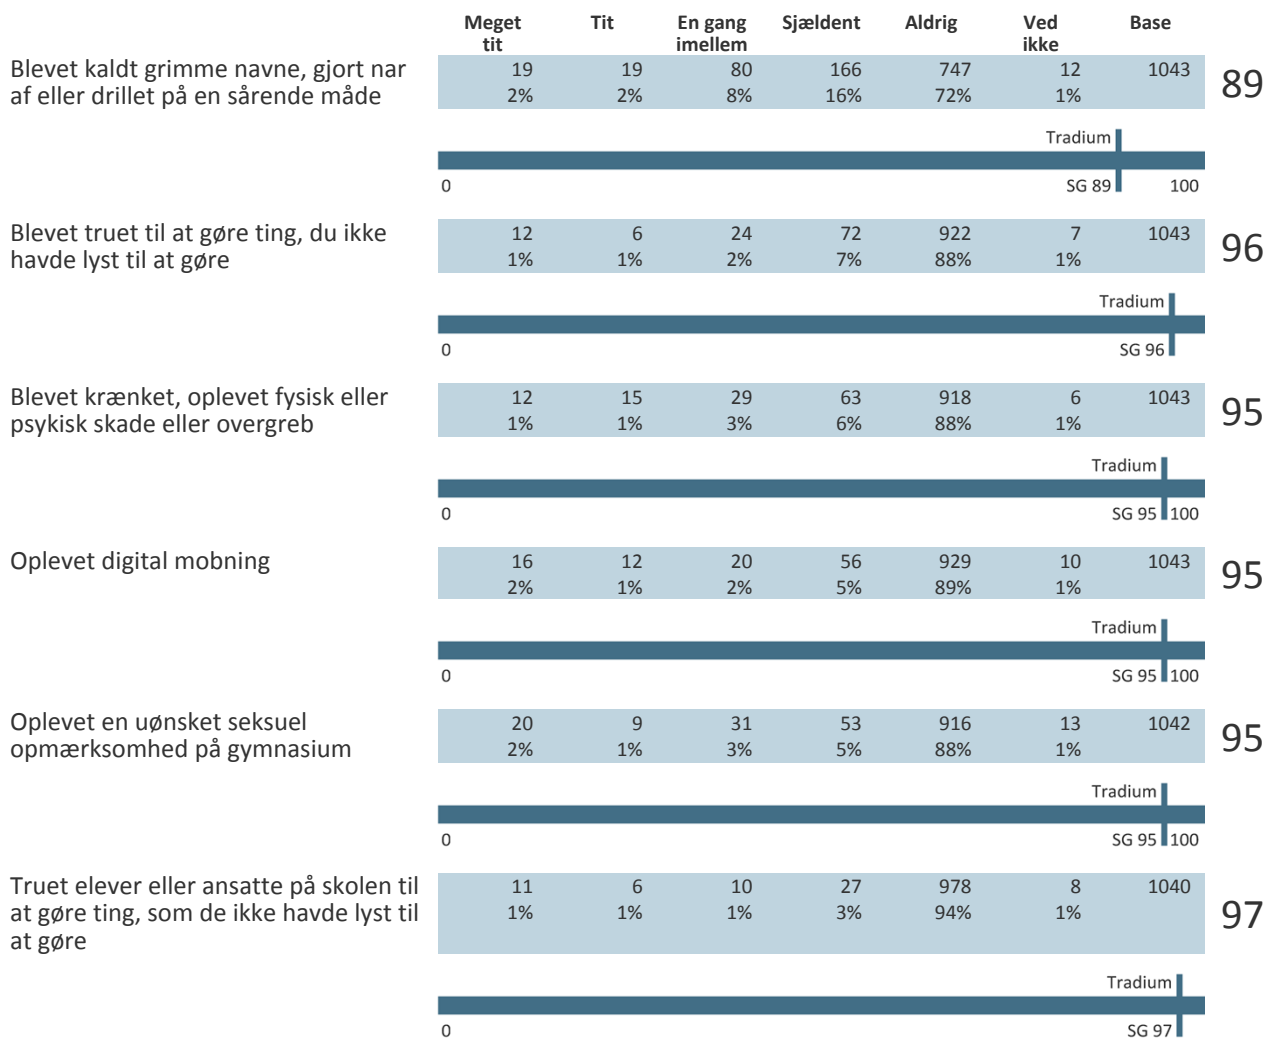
| | Meget tit | Tit | En gang imellem | Sjældent | Aldrig | Ved ikke | Base | |
|---|---|---|---|---|---|---|---|---|
| Blevet kaldt grimme navne, gjort nar af eller drillet på en sårende måde | 19<br>2% | 19<br>2% | 80<br>8% | 166<br>16% | 747<br>72% | 12<br>1% | 1043 | 89 |

Tradium
0 SG 89 100

| | | | | | | | | |
|---|---|---|---|---|---|---|---|---|
| Blevet truet til at gøre ting, du ikke havde lyst til at gøre | 12<br>1% | 6<br>1% | 24<br>2% | 72<br>7% | 922<br>88% | 7<br>1% | 1043 | 96 |

Tradium
0 SG 96

| | | | | | | | | |
|---|---|---|---|---|---|---|---|---|
| Blevet krænket, oplevet fysisk eller psykisk skade eller overgreb | 12<br>1% | 15<br>1% | 29<br>3% | 63<br>6% | 918<br>88% | 6<br>1% | 1043 | 95 |

Tradium
0 SG 95 100

| | | | | | | | | |
|---|---|---|---|---|---|---|---|---|
| Oplevet digital mobning | 16<br>2% | 12<br>1% | 20<br>2% | 56<br>5% | 929<br>89% | 10<br>1% | 1043 | 95 |

Tradium
0 SG 95 100

| | | | | | | | | |
|---|---|---|---|---|---|---|---|---|
| Oplevet en uønsket seksuel opmærksomhed på gymnasium | 20<br>2% | 9<br>1% | 31<br>3% | 53<br>5% | 916<br>88% | 13<br>1% | 1042 | 95 |

Tradium
0 SG 95 100

| | | | | | | | | |
|---|---|---|---|---|---|---|---|---|
| Truet elever eller ansatte på skolen til at gøre ting, som de ikke havde lyst til at gøre | 11<br>1% | 6<br>1% | 10<br>1% | 27<br>3% | 978<br>94% | 8<br>1% | 1040 | 97 |

Tradium
0 SG 97